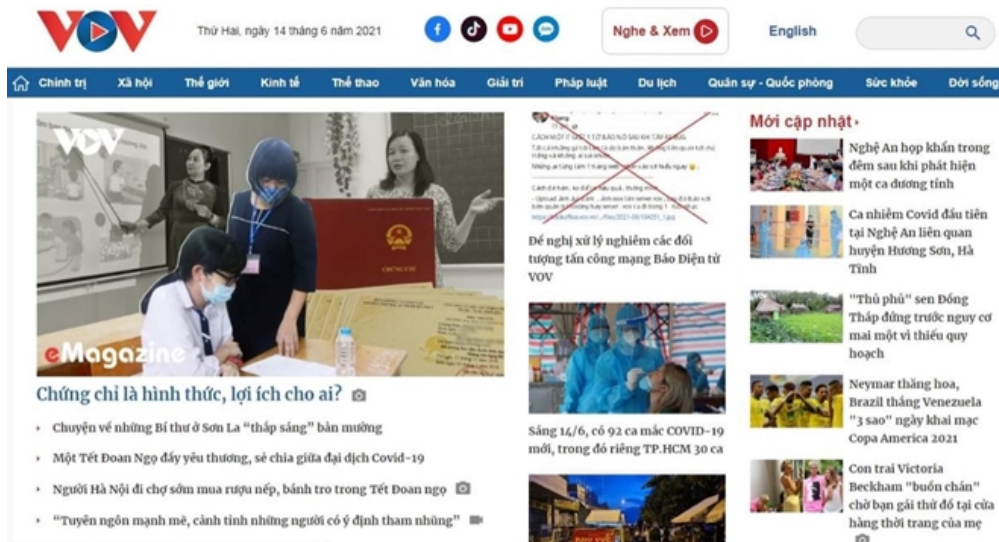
VOV

Thứ Hai, ngày 14 tháng 6 năm 2021

Nghe & Xem

English

Chính trị | Xã hội | Thế giới | Kinh tế | Thể thao | Văn hóa | Giải trí | Pháp luật | Du lịch | Quân sự - Quốc phòng | Sức khỏe | Đời sống

VOV

eMagazine

Chứng chỉ là hình thức, lợi ích cho ai?

Chuyện về những Bí thư ở Sơn La "thắp sáng" bản mường

Một Tết Đoan Ngọ đầy yêu thương, sẻ chia giữa đại dịch Covid-19

Người Hà Nội đi chợ sớm mua rượu nếp, bánh tro trong Tết Đoan ngọ

"Tuyên ngôn mạnh mẽ, cảnh tỉnh những người có ý định tham nhũng"

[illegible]

Đề nghị xử lý nghiêm các đối tượng tấn công mạng Báo Điện tử VOV

Sáng 14/6, có 92 ca mắc COVID-19 mới, trong đó riêng TP.HCM 30 ca

Mới cập nhật

Nghệ An họp khẩn trong đêm sau khi phát hiện một ca dương tính

Ca nhiễm Covid đầu tiên tại Nghệ An liên quan huyện Hương Sơn, Hà Tĩnh

"Thủ phủ" sen Đồng Tháp đứng trước nguy cơ mai một vì thiếu quy hoạch

Neymar thăng hoa, Brazil thắng Venezuela "3 sao" ngày khai mạc Copa America 2021

Con trai Victoria Beckham "buồn chán" chờ bạn gái thử đồ tại cửa hàng thời trang của mẹ